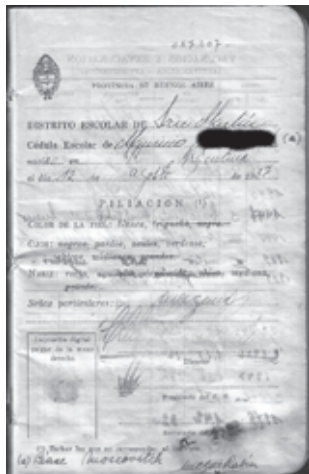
225207

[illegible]

PROVINCIA DE BUENOS AIRES

DISTRITO ESCOLAR DE San Martín

Cédula Escolar de Aquino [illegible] (a)

nació en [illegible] Argentina

el día 12 de agosto de 1927

FILIACIÓN (1)

COLOR DE LA PIEL: blanca, trigueña, negra

CABELLO: negros, pardos, rubios, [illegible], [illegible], blancos, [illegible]

NARIZ: recta, aguileña, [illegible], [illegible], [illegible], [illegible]

Señas particulares: ninguna

Impresión digital pulgar de la mano derecha

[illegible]

(1) Tachar lo que no corresponde.

(a) Base: Inocencio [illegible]